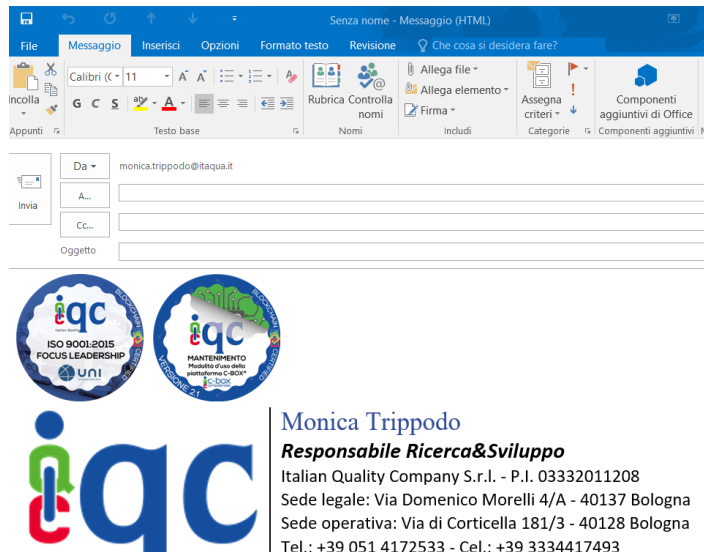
Senza nome - Messaggio (HTML)

File Messaggio Inserisci Opzioni Formato testo Revisione Che cosa si desidera fare?

Incolla Calibri (C 11 A A G C S Rubrica Controlla nomi Allega file Allega elemento Firma Assegna criteri Componenti aggiuntivi di Office

Appunti Testo base Nomi Includi Categorie Componenti aggiuntivi

Invia Da monica.trippodo@itaqua.it

A...

Cc...

Oggetto

iqc Italian Quality ISO 9001:2015 FOCUS LEADERSHIP UNI BLOCKCHAIN CERTIFIED

iqc MANTENIMENTO Modalità d'uso della piattaforma C-BOX® c-box VERSIONE 2.1 BLOCKCHAIN CERTIFIED

iqc

Monica Trippodo
Responsabile Ricerca&Sviluppo
Italian Quality Company S.r.l. - P.I. 03332011208
Sede legale: Via Domenico Morelli 4/A - 40137 Bologna
Sede operativa: Via di Corticella 181/3 - 40128 Bologna
Tel.: +39 051 4172533 - Cel.: +39 3334417493